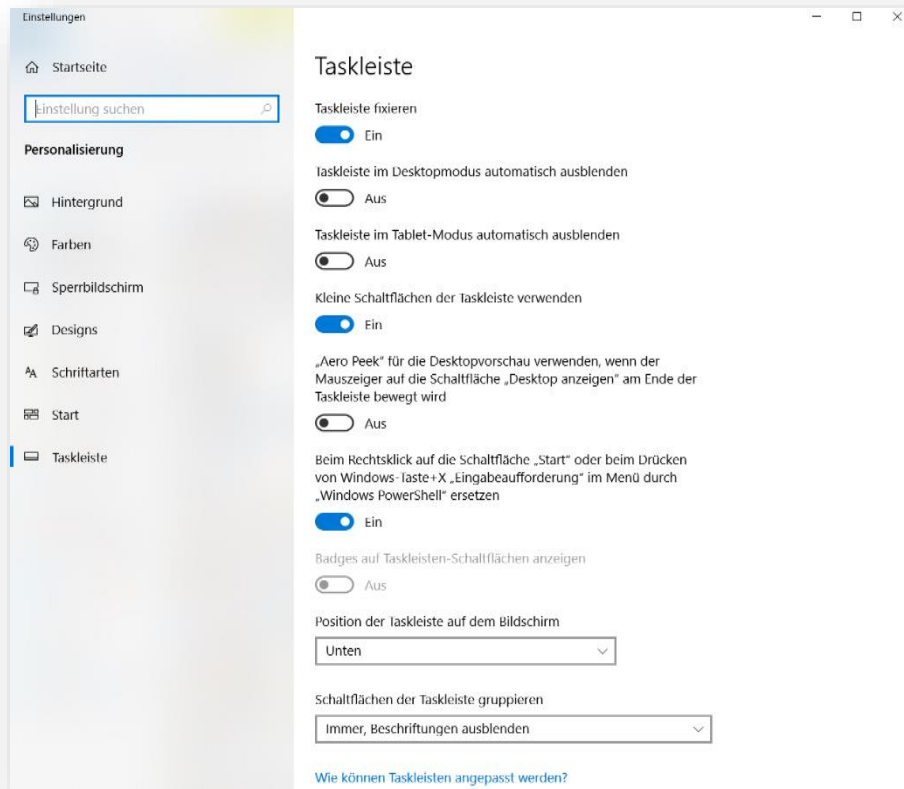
Einstellungen

Startseite

Einstellung suchen

Personalisierung

Hintergrund

Farben

Sperrbildschirm

Designs

Schriftarten

Start

Taskleiste

Taskleiste

Taskleiste fixieren

Ein

Taskleiste im Desktopmodus automatisch ausblenden

Aus

Taskleiste im Tablet-Modus automatisch ausblenden

Aus

Kleine Schaltflächen der Taskleiste verwenden

Ein

„Aero Peek" für die Desktopvorschau verwenden, wenn der Mauszeiger auf die Schaltfläche „Desktop anzeigen" am Ende der Taskleiste bewegt wird

Aus

Beim Rechtsklick auf die Schaltfläche „Start" oder beim Drücken von Windows-Taste+X „Eingabeaufforderung" im Menü durch „Windows PowerShell" ersetzen

Ein

Badges auf Taskleisten-Schaltflächen anzeigen

Aus

Position der Taskleiste auf dem Bildschirm

Unten

Schaltflächen der Taskleiste gruppieren

Immer, Beschriftungen ausblenden

Wie können Taskleisten angepasst werden?